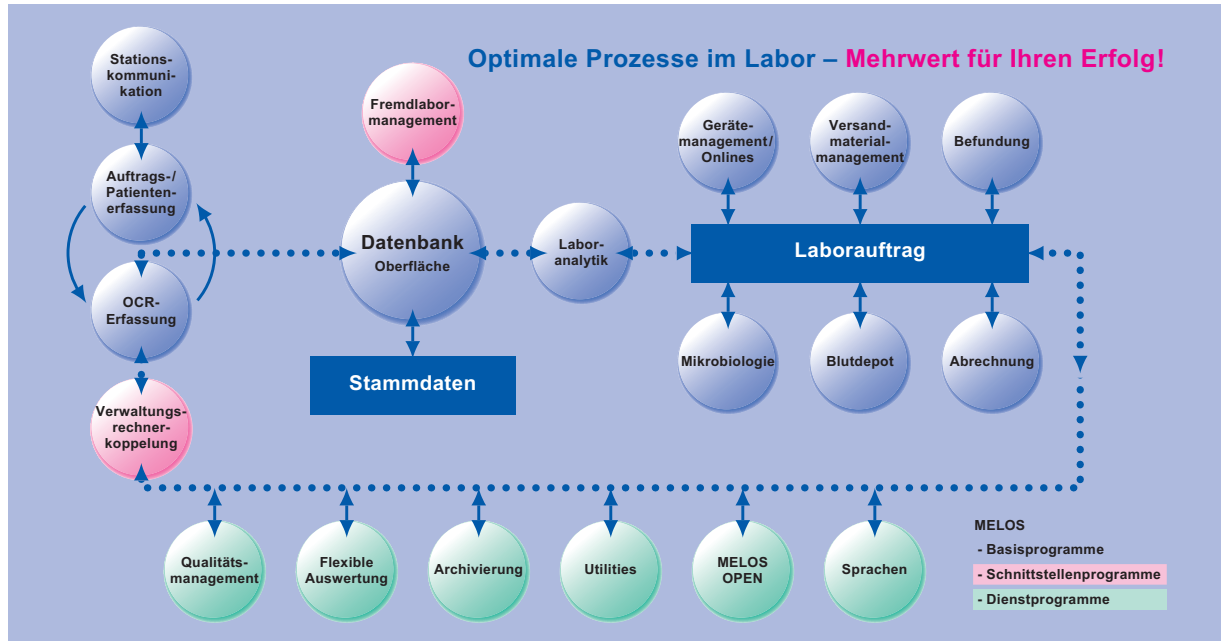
Optimale Prozesse im Labor – Mehrwert für Ihren Erfolg!

Stationskommunikation

Auftrags-/ Patientenerfassung

OCR-Erfassung

Verwaltungsrechnerkoppelung

Fremdlabormanagement

Datenbank
Oberfläche

Stammdaten

Laboranalytik

Gerätemanagement/ Onlines

Versandmaterialmanagement

Befundung

Laborauftrag

Mikrobiologie

Blutdepot

Abrechnung

Qualitätsmanagement

Flexible Auswertung

Archivierung

Utilities

MELOS OPEN

Sprachen

MELOS
- Basisprogramme
- Schnittstellenprogramme
- Dienstprogramme